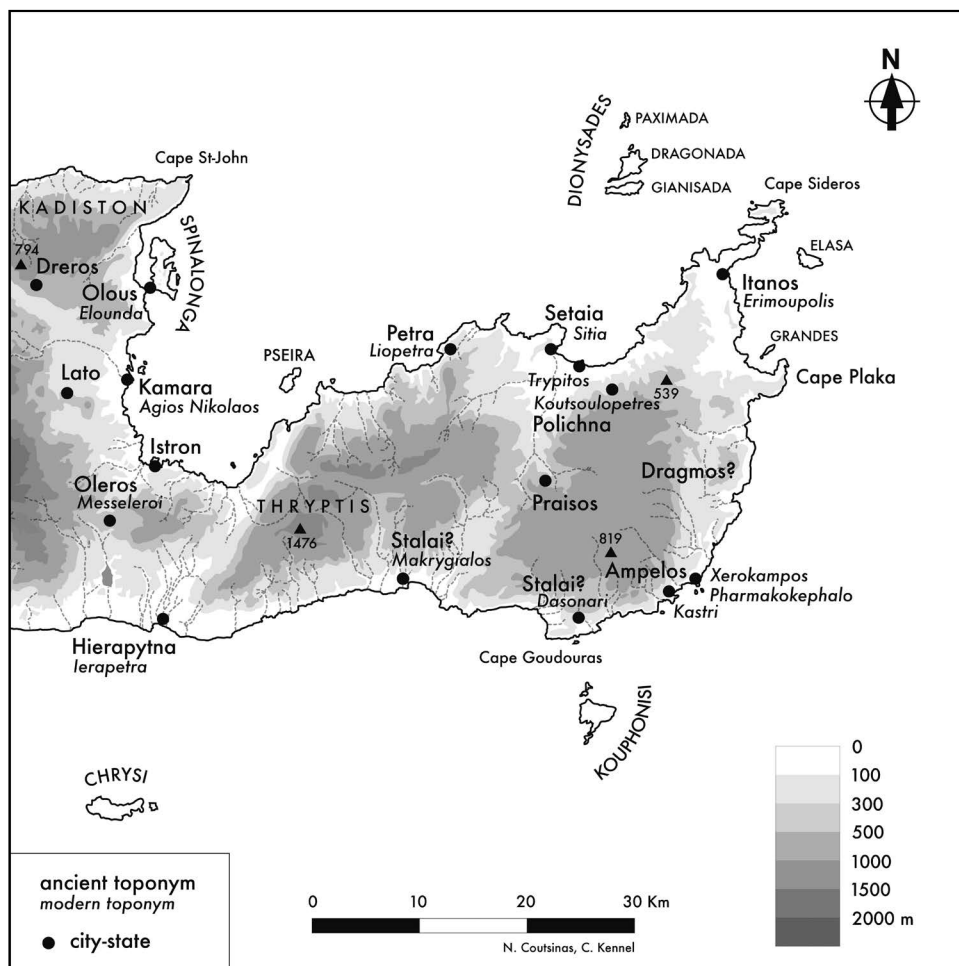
N

DIONYSADES
PAXIMADA
DRAGONADA
GIANISADA

Cape St-John

KADISTON

SPINALONGA

794
Dreros

Olous
Elounda

Cape Sideros

ELASA

Itanos
Erimoupolis

Setaia
Sitia

Petra
Liopetra

PSEIRA

GRANDES

Cape Plaka

Lato

Kamara
Agios Nikolaos

Trypitos

Koutsoulopetres

539

Polichna

Istron

Dragmos?

Oleros
Messeleroi

THRYPTIS
1476

Praisos

819

Stalai?
Makrygialos

Ampelos

Xerokampos
Pharmakokephalo

Stalai?
Dasonari

Kastri

Hierapytna
Ierapetra

Cape Goudouras

KOUPHONISI

CHRYSI

0
100
300
500
1000
1500
2000 m

ancient toponym
modern toponym
● city-state

0 10 20 30 Km

N. Coutsinas, C. Kennel